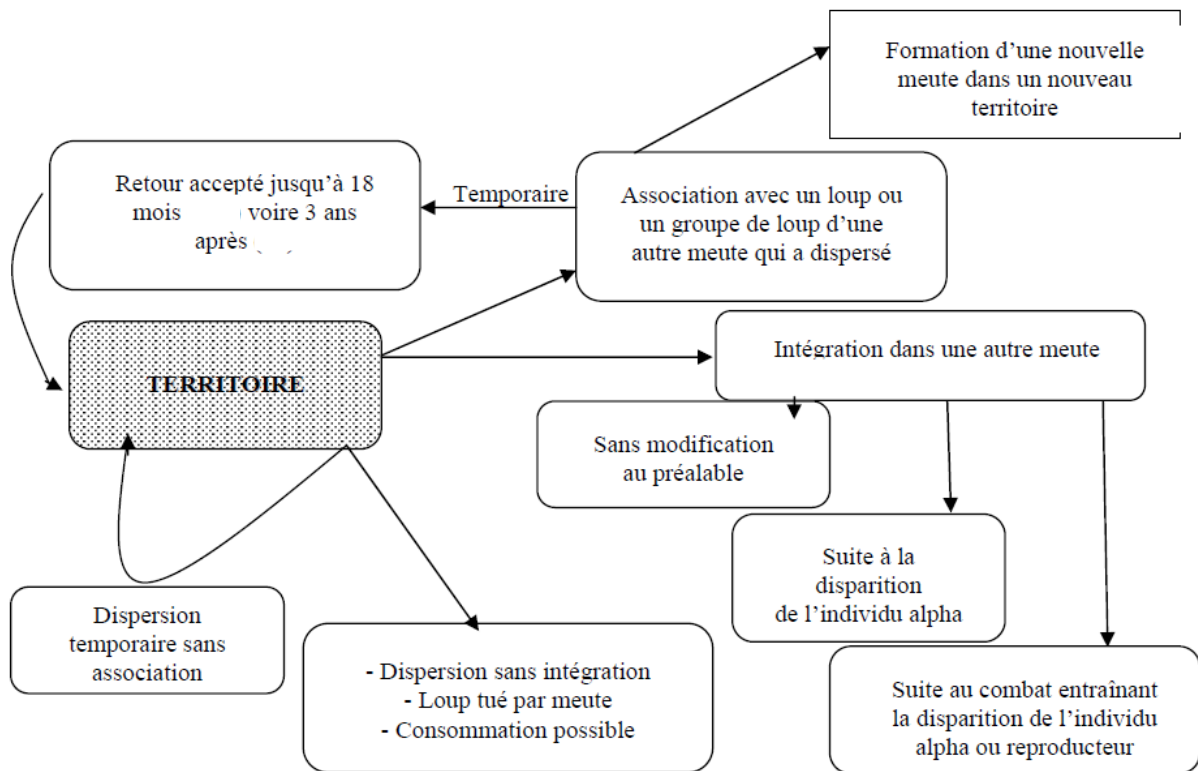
Formation d'une nouvelle meute dans un nouveau territoire

Retour accepté jusqu'à 18 mois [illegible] voire 3 ans après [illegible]

Temporaire

Association avec un loup ou un groupe de loup d'une autre meute qui a dispersé

TERRITOIRE

Intégration dans une autre meute

Sans modification au préalable

Suite à la disparition de l'individu alpha

Dispersion temporaire sans association

- Dispersion sans intégration
- Loup tué par meute
- Consommation possible

Suite au combat entraînant la disparition de l'individu alpha ou reproducteur